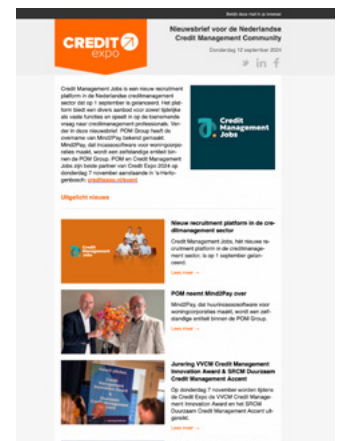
Bekijk deze mail in je browser

CREDIT expo

Nieuwsbrief voor de Nederlandse Credit Management Community

Donderdag 12 september 2024

Credit Management Jobs is een nieuw recruitment platform in de Nederlandse creditmanagement sector dat op 1 september is gelanceerd. Het platform biedt een divers aanbod voor zowel tijdelijke als vaste functies en speelt in op de toenemende vraag naar creditmanagement professionals. Verder in deze nieuwsbrief: POM Group heeft de overname van Mind2Pay bekend gemaakt. Mind2Pay, dat incassosoftware voor woningcorporaties maakt, wordt een zelfstandige entiteit binnen de POM Group. POM en Credit Management Jobs zijn beide partner van Credit Expo 2024 op donderdag 7 november aanstaande in 's Hertogenbosch: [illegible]

Credit Management Jobs

Uitgelicht nieuws

Nieuw recruitment platform in de creditmanagement sector

Credit Management Jobs, hét nieuwe recruitment platform in de creditmanagement sector, is op 1 september gelanceerd.

Lees meer →

POM neemt Mind2Pay over

Mind2Pay, dat huurincassosoftware voor woningcorporaties maakt, wordt een zelfstandige entiteit binnen de POM Group.

Lees meer →

Jurering VVCM Credit Management Innovation Award & SRCM Duurzaam Credit Management Accent

Op donderdag 7 november worden tijdens de Credit Expo de VVCM Credit Management Innovation Award en het SRCM Duurzaam Credit Management Accent uitgereikt.

Lees meer →